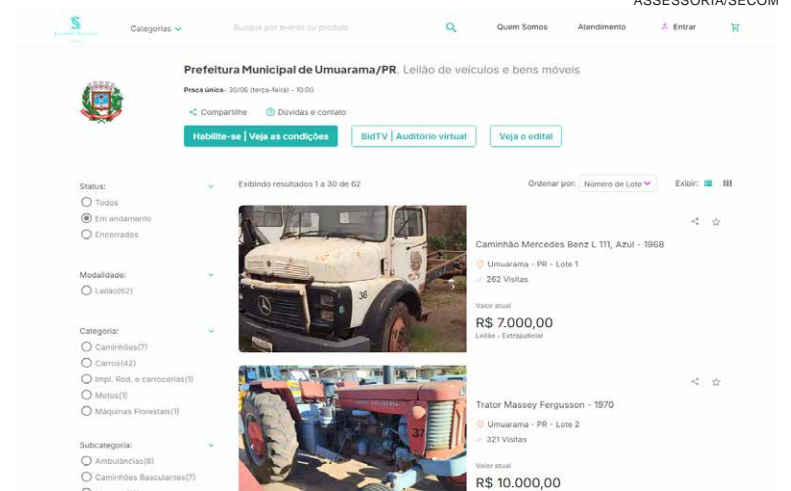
ASSESSORIA/SECOM

Categorias

Busque por evento ou produto

Quem Somos

Atendimento

Entrar

Prefeitura Municipal de Umuarama/PR. Leilão de veículos e bens móveis

Praça única - 30/06 (terça-feira) - 10:00

Compartilhe

Dúvidas e contato

Habilite-se | Veja as condições

BidTV | Auditório virtual

Veja o edital

Status:

Todos

Em andamento

Encerrados

Modalidade:

Leilão(62)

Categoria:

Caminhões(7)

Carros(42)

Impl. Rod. e carrocerias(1)

Motos(1)

Máquinas Florestais(1)

Subcategoria:

Ambulâncias(8)

Caminhões Basculantes(7)

Exibindo resultados 1 a 30 de 62

Ordenar por: Número de Lote

Exibir:

Caminhão Mercedes Benz L 111, Azul - 1968

Umuarama - PR - Lote 1

262 Visitas

Valor atual

R$ 7.000,00

Leilão - Extrajudicial

Trator Massey Fergusson - 1970

Umuarama - PR - Lote 2

321 Visitas

Valor atual

R$ 10.000,00